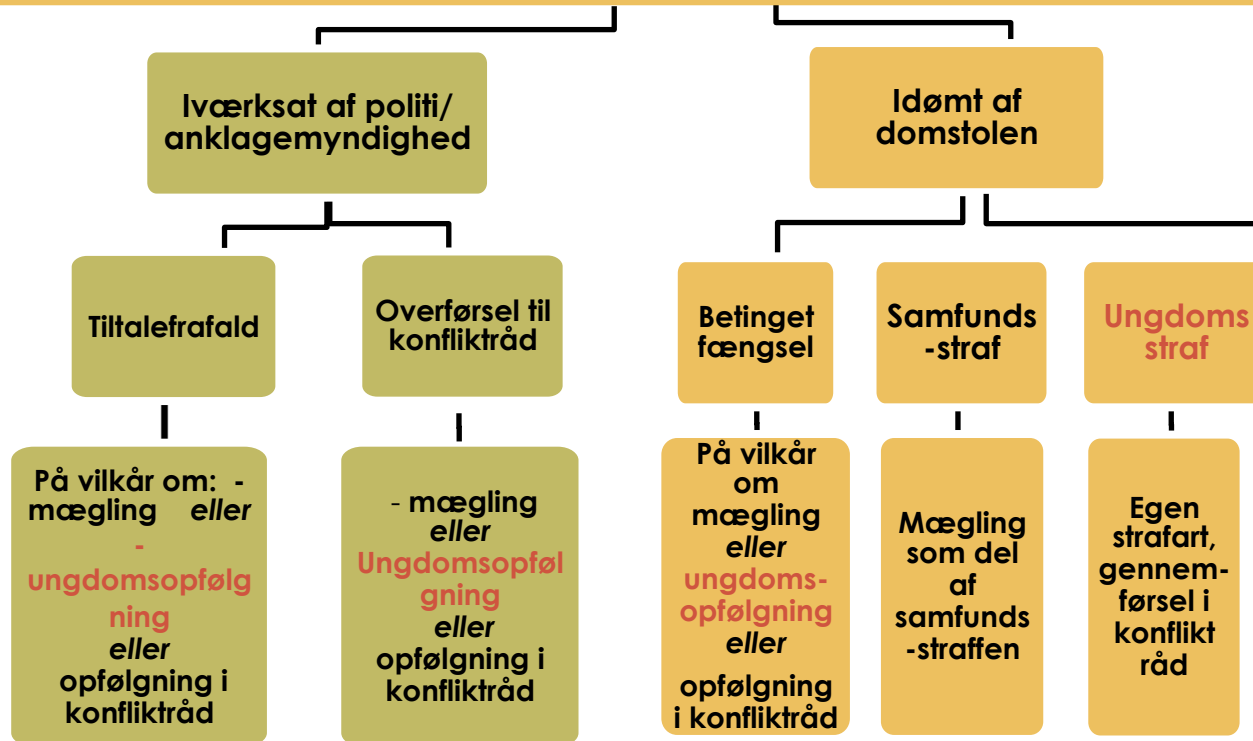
Iværksat af politi/ anklagemyndighed

Idømt af domstolen

Tiltalefrafald

Overførsel til konfliktråd

Betinget fængsel

Samfunds -straf

Ungdoms straf

På vilkår om: - mægling eller - ungdomsopfølgning eller opfølgning i konfliktråd

- mægling eller Ungdomsopfølgning eller opfølgning i konfliktråd

På vilkår om mægling eller ungdoms-opfølgning eller opfølgning i konfliktråd

Mægling som del af samfunds -straffen

Egen strafart, gennemførsel i konflikt råd